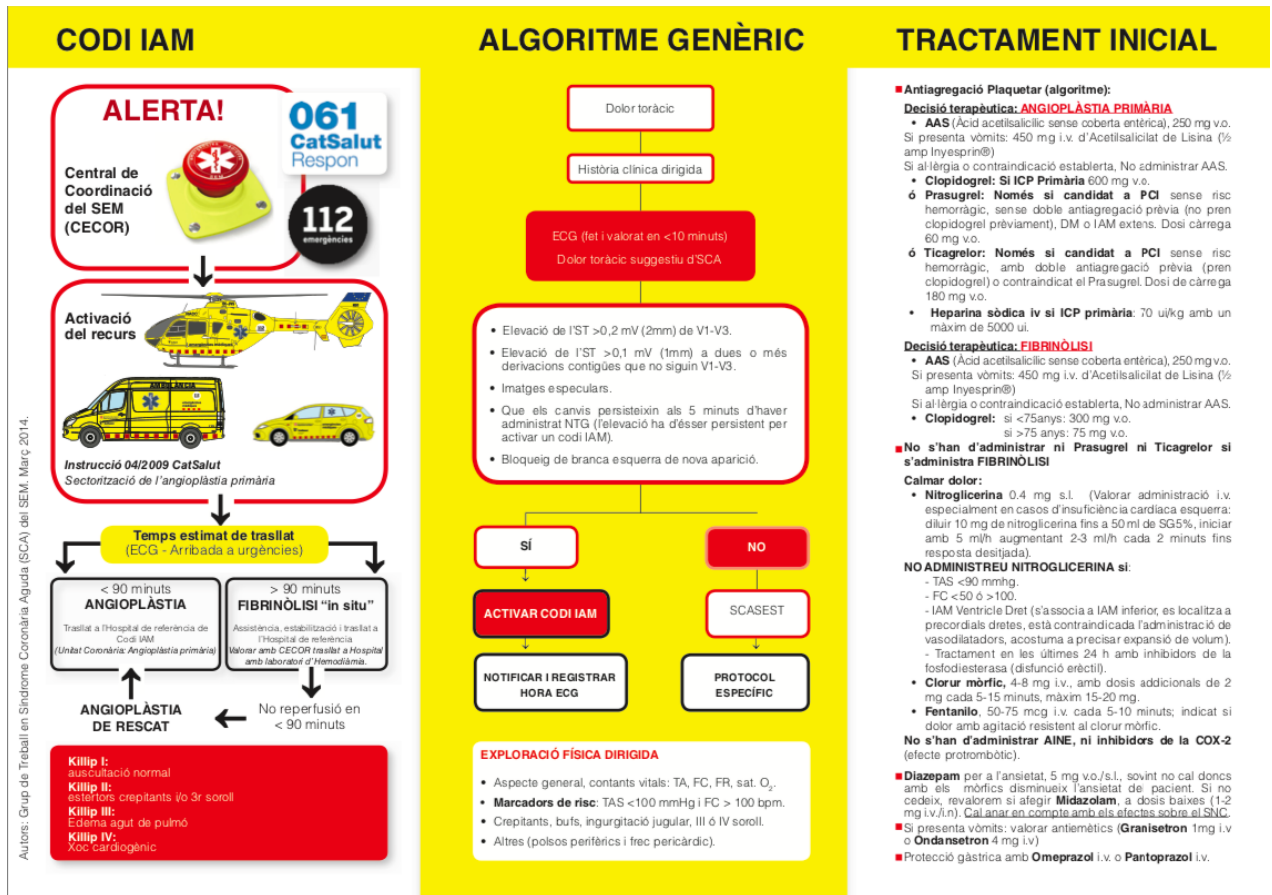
CODI IAM

ALERTA!

Central de Coordinació del SEM (CECOR)

061 CatSalut Respon

112 emergències

Activació del recurs

Instrucció 04/2009 CatSalut
Sectorització de l'angioplàstia primària

Temps estimat de trasllat
(ECG - Arribada a urgències)

< 90 minuts
ANGIOPLÀSTIA
Trasllat a l'Hospital de referència de Codi IAM
(Unitat Coronària: Angioplàstia primària)

> 90 minuts
FIBRINÒLISI "in situ"
Assistència, estabilització i trasllat a l'Hospital de referència
Valorar amb CECOR trasllat a Hospital amb laboratori d'Hemodiàmia.

ANGIOPLÀSTIA DE RESCAT

No reperfusió en < 90 minuts

Killip I:
auscultació normal
Killip II:
estertors crepitants i/o 3r soroll
Killip III:
Edema agut de pulmó
Killip IV:
Xoc cardiogènic

Autors: Grup de Treball en Síndrome Coronària Aguda (SCA) del SEM. Març 2014.

ALGORITME GENÈRIC

Dolor toràcic

Història clínica dirigida

ECG (fet i valorat en <10 minuts)
Dolor toràcic suggestiu d'SCA

• Elevació de l'ST >0,2 mV (2mm) de V1-V3.
• Elevació de l'ST >0,1 mV (1mm) a dues o més derivacions contigües que no siguin V1-V3.
• Imatges especulars.
• Que els canvis persisteixin als 5 minuts d'haver administrat NTG (l'elevació ha d'ésser persistent per activar un codi IAM).
• Bloqueig de branca esquerra de nova aparició.

SÍ

NO

ACTIVAR CODI IAM

SCASEST

NOTIFICAR I REGISTRAR HORA ECG

PROTOCOL ESPECÍFIC

EXPLORACIÓ FÍSICA DIRIGIDA
• Aspecte general, contants vitals: TA, FC, FR, sat. $O_2$.
• Marcadors de risc: TAS <100 mmHg i FC > 100 bpm.
• Crepitants, bufs, ingurgitació jugular, III ó IV soroll.
• Altres (polsos perifèrics i frec pericàrdic).

TRACTAMENT INICIAL

Antiagregació Plaquetar (algoritme):
Decisió terapèutica: ANGIOPLÀSTIA PRIMÀRIA
• AAS (Àcid acetilsalicílic sense coberta entèrica), 250 mg v.o.
Si presenta vòmits: 450 mg i.v. d'Acetilsalicilat de Lisina (½ amp Inyesprin®)
Si al·lèrgia o contraindicació establerta, No administrar AAS.
• Clopidogrel: Si ICP Primària 600 mg v.o.
ó Prasugrel: Només si candidat a PCI sense risc hemorràgic, sense doble antiagregació prèvia (no pren clopidogrel prèviament), DM o IAM extens. Dosi càrrega 60 mg v.o.
ó Ticagrelor: Només si candidat a PCI sense risc hemorràgic, amb doble antiagregació prèvia (pren clopidogrel) o contraindicat el Prasugrel. Dosi de càrrega 180 mg v.o.
• Heparina sòdica iv si ICP primària: 70 ui/kg amb un màxim de 5000 ui.

Decisió terapèutica: FIBRINÒLISI
• AAS (Àcid acetilsalicílic sense coberta entèrica), 250 mg v.o.
Si presenta vòmits: 450 mg i.v. d'Acetilsalicilat de Lisina (½ amp Inyesprin®)
Si al·lèrgia o contraindicació establerta, No administrar AAS.
• Clopidogrel: si <75anys: 300 mg v.o.
si >75 anys: 75 mg v.o.

No s'han d'administrar ni Prasugrel ni Ticagrelor si s'administra FIBRINÒLISI

Calmar dolor:
• Nitroglicerina 0.4 mg s.l. (Valorar administració i.v. especialment en casos d'insuficiència cardíaca esquerra: diluir 10 mg de nitroglicerina fins a 50 ml de SG5%, iniciar amb 5 ml/h augmentant 2-3 ml/h cada 2 minuts fins resposta desitjada).
NO ADMINISTREU NITROGLICERINA si:
- TAS <90 mmhg.
- FC <50 ó >100.
- IAM Ventricle Dret (s'associa a IAM inferior, es localitza a precordials dretes, està contraindicada l'administració de vasodilatadors, acostuma a precisar expansió de volum).
- Tractament en les últimes 24 h amb inhibidors de la fosfodiesterasa (disfunció erèctil).
• Clorur mòrfic, 4-8 mg i.v., amb dosis addicionals de 2 mg cada 5-15 minuts, màxim 15-20 mg.
• Fentanilo, 50-75 mcg i.v. cada 5-10 minuts; indicat si dolor amb agitació resistent al clorur mòrfic.
No s'han d'administrar AINE, ni inhibidors de la COX-2 (efecte protrombòtic).

Diazepam per a l'ansietat, 5 mg v.o./s.l., sovint no cal doncs amb els mòrfics disminueix l'ansietat de pacient. Si no cedeix, revalorem si afegir Midazolam, a dosis baixes (1-2 mg i.v./i.n). Cal anar en compte amb els efectes sobre el SNC.
Si presenta vòmits: valorar antiemètics (Granisetron 1mg i.v o Ondansetron 4 mg i.v)
Protecció gàstrica amb Omeprazol i.v. o Pantoprazol i.v.